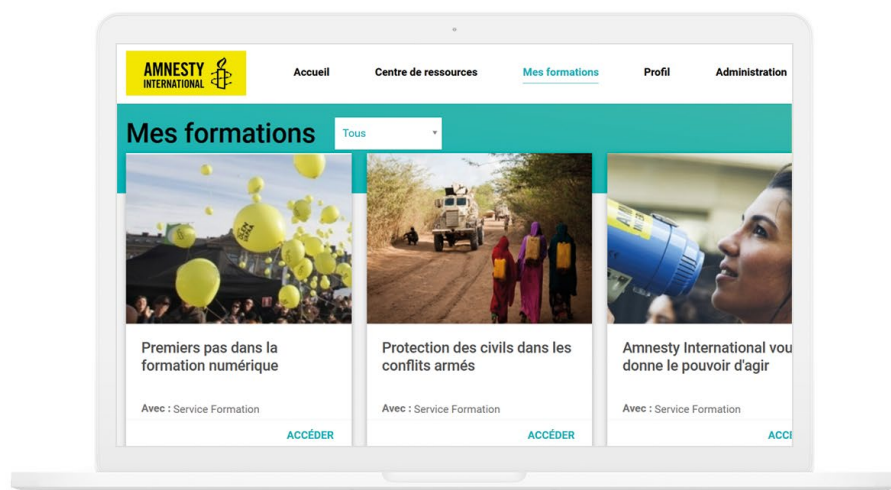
AMNESTY INTERNATIONAL

Accueil Centre de ressources Mes formations Profil Administration

Mes formations

Tous

Premiers pas dans la formation numérique

Avec : Service Formation

ACCÉDER

Protection des civils dans les conflits armés

Avec : Service Formation

ACCÉDER

Amnesty International vou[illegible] donne le pouvoir d'agir

Avec : Service Formation

ACC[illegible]